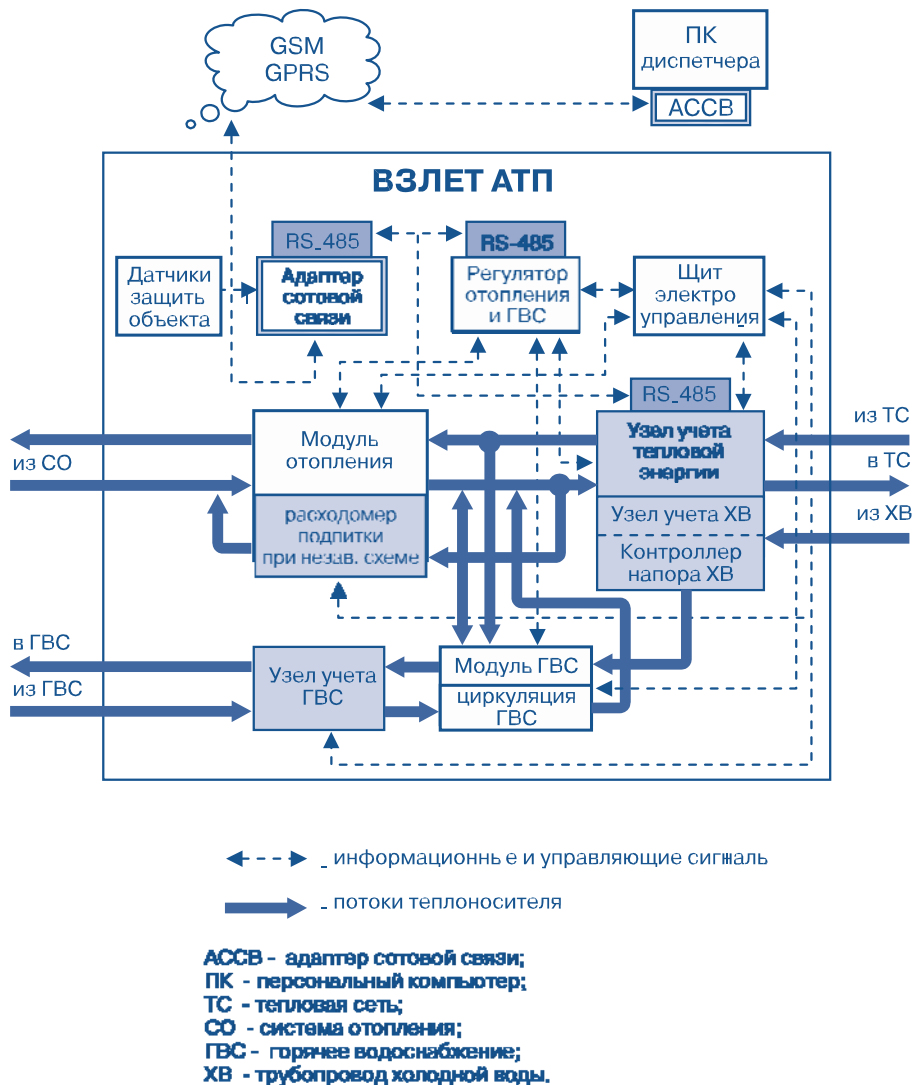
GSM
GPRS

ПК
диспетчера
АССВ

ВЗЛЕТ АТП

RS_485
Адаптер сотовой связи

RS-485
Регулятор отопления и ГВС

Щит электро управления

Датчики защиты объекта

RS_485
Узел учета тепловой энергии
Узел учета ХВ
Контроллер напора ХВ

Модуль отопления
расходомер подпитки при незав. схеме

из ТС
в ТС
из ХВ

из СО

в ГВС
из ГВС

Узел учета ГВС

Модуль ГВС
циркуляция ГВС

- информационнь е и управляющие сигнаਂль

- потоки теплоносителя

АССВ - адаптер сотовой связи;
ПК - персональный компьютер;
ТС - тепловая сеть;
СО - система отопления;
ГВС - горячее водоснабжение;
ХВ - трубопровод холодной воды.